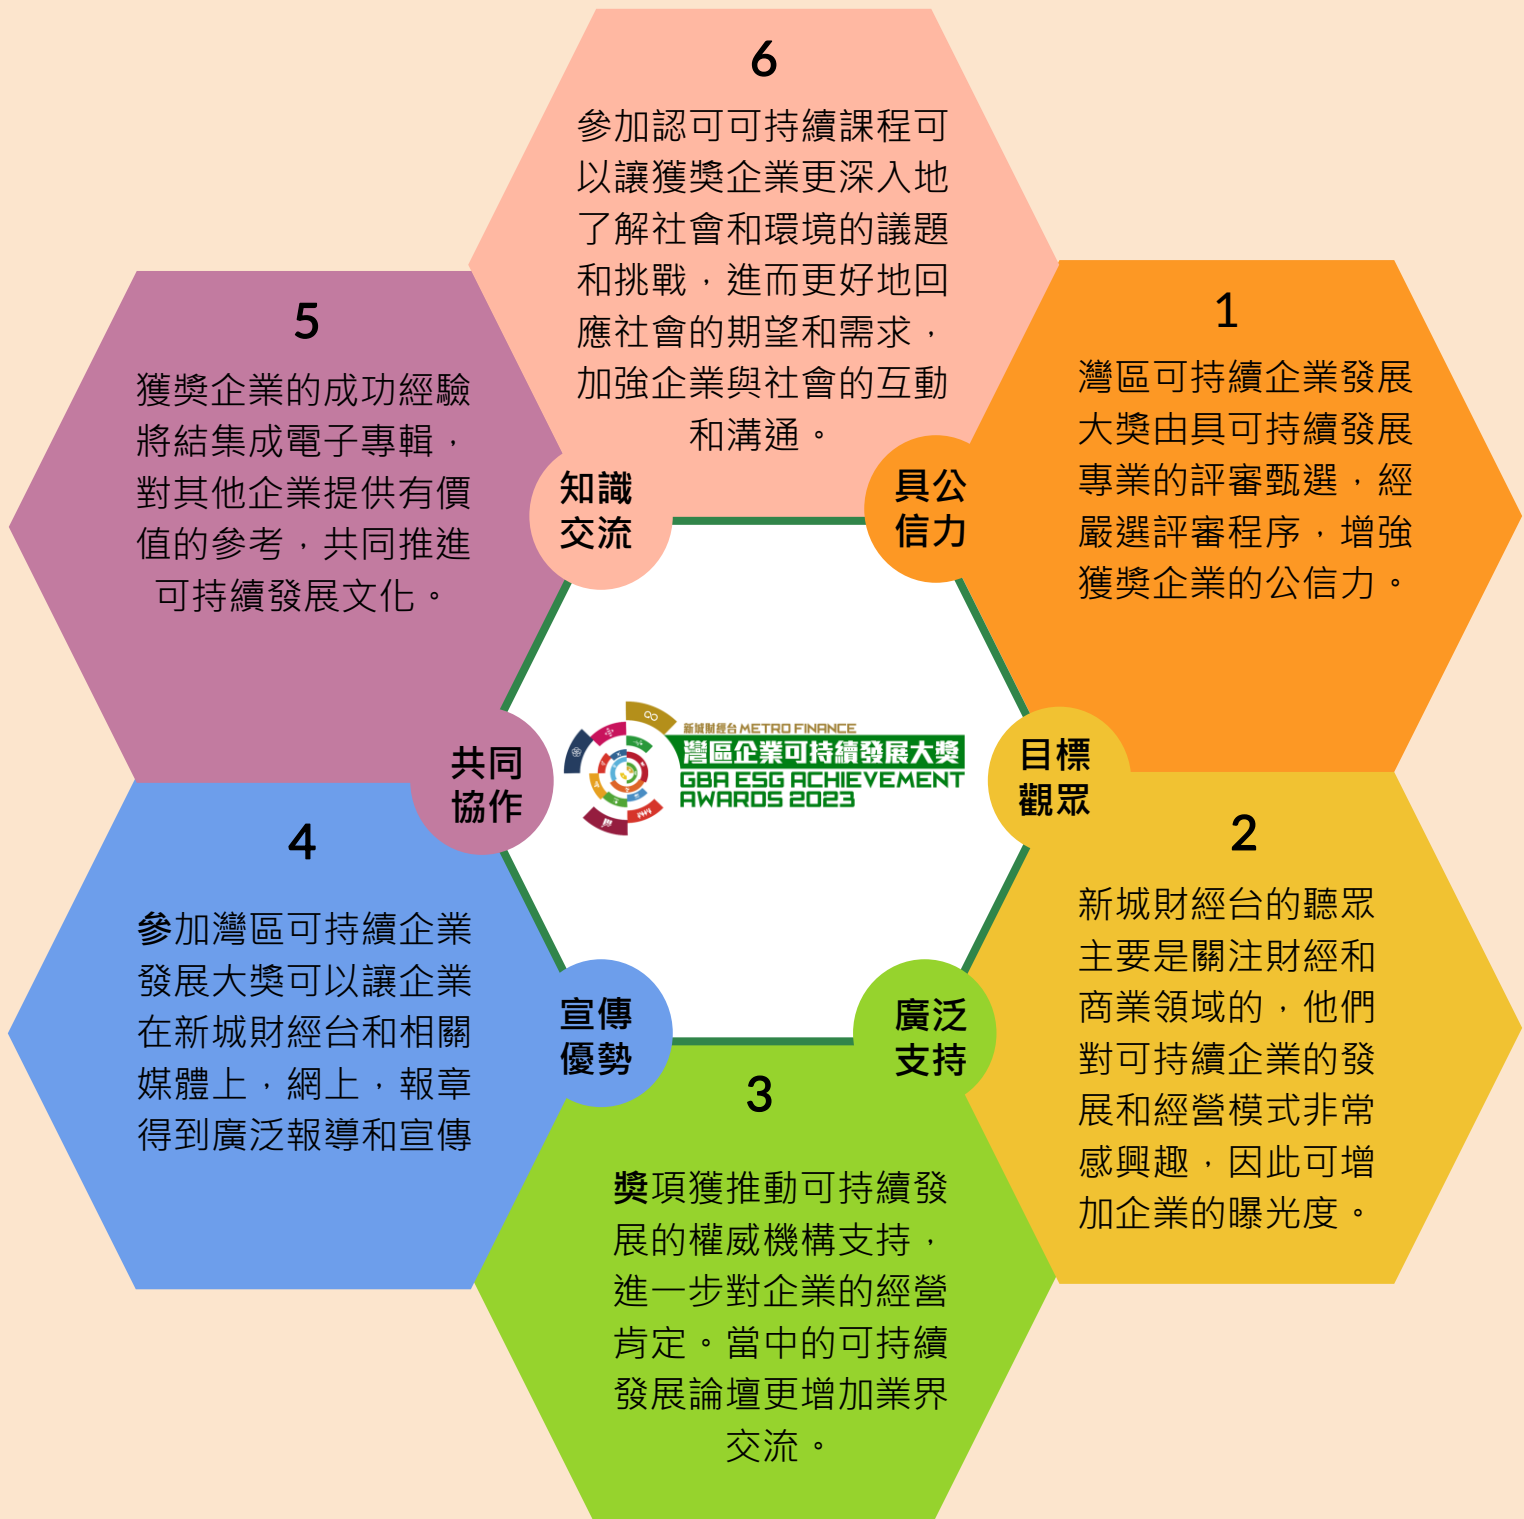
6

參加認可可持續課程可以讓獲獎企業更深入地了解社會和環境的議題和挑戰，進而更好地回應社會的期望和需求，加強企業與社會的互動和溝通。

5

獲獎企業的成功經驗將結集成電子專輯，對其他企業提供有價值的參考，共同推進可持續發展文化。

1

灣區可持續企業發展大獎由具可持續發展專業的評審甄選，經嚴選評審程序，增強獲獎企業的公信力。

知識交流

具公信力

共同協作

新城財經台 METRO FINANCE
灣區企業可持續發展大獎
GBA ESG ACHIEVEMENT AWARDS 2023

目標觀眾

4

參加灣區可持續企業發展大獎可以讓企業在新城財經台和相關媒體上，網上，報章得到廣泛報導和宣傳

2

新城財經台的聽眾主要是關注財經和商業領域的，他們對可持續企業的發展和經營模式非常感興趣，因此可增加企業的曝光度。

宣傳優勢

廣泛支持

3

獎項獲推動可持續發展的權威機構支持，進一步對企業的經營肯定。當中的可持續發展論壇更增加業界交流。